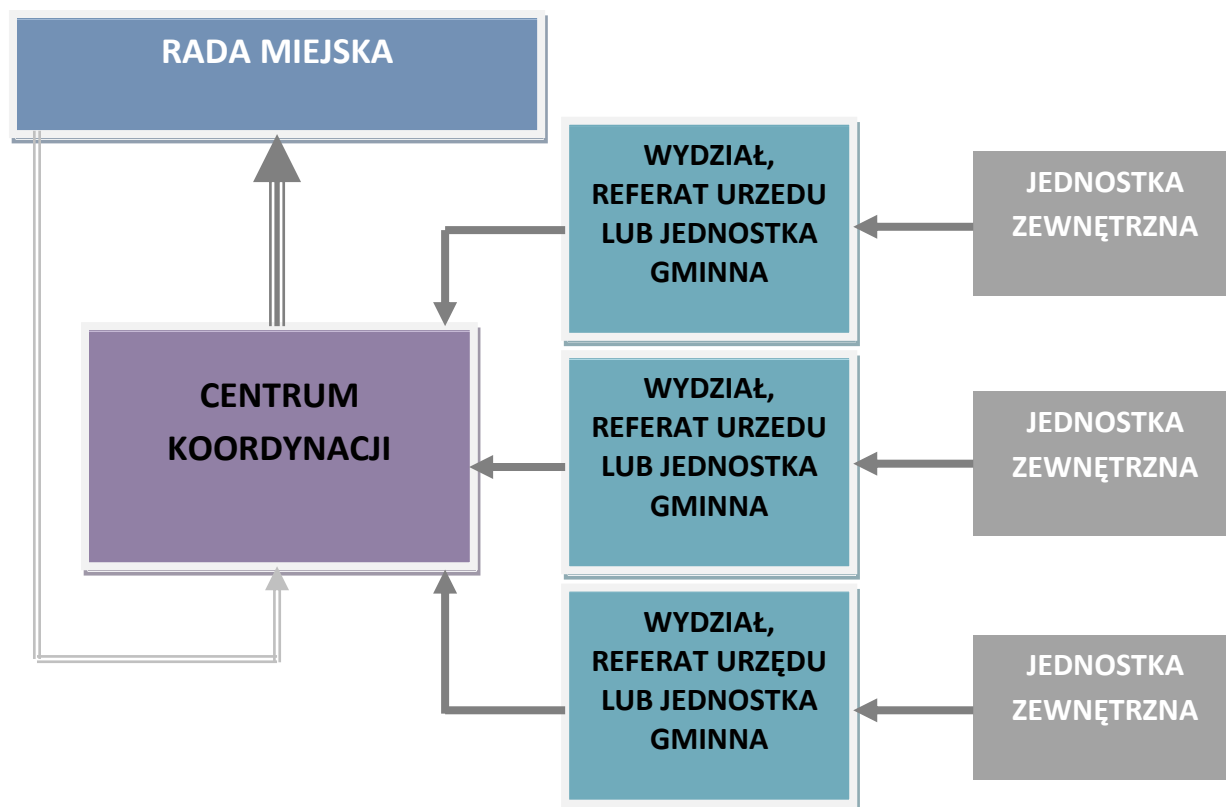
RADA MIEJSKA

CENTRUM KOORDYNACJI

WYDZIAŁ, REFERAT URZEDU LUB JEDNOSTKA GMINNA

JEDNOSTKA ZEWNĘTRZNA

WYDZIAŁ, REFERAT URZEDU LUB JEDNOSTKA GMINNA

JEDNOSTKA ZEWNĘTRZNA

WYDZIAŁ, REFERAT URZĘDU LUB JEDNOSTKA GMINNA

JEDNOSTKA ZEWNĘTRZNA